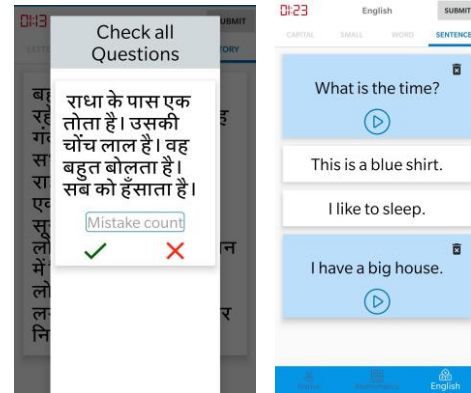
01:3
SUBMIT
STORY
Check all Questions
राधा के पास एक तोता है। उसकी चोंच लाल है। वह बहुत बोलता है। सब को हँसाता है।
Mistake count
✓ ✗
बह
रहे
गंव
सा
रा
एव
सू
लो
में
लो
ल
नि
इ
न
र

01:23
English
SUBMIT
CAPITAL SMALL WORD SENTENCE
What is the time?
This is a blue shirt.
I like to sleep.
I have a big house.
Home Mathematics English